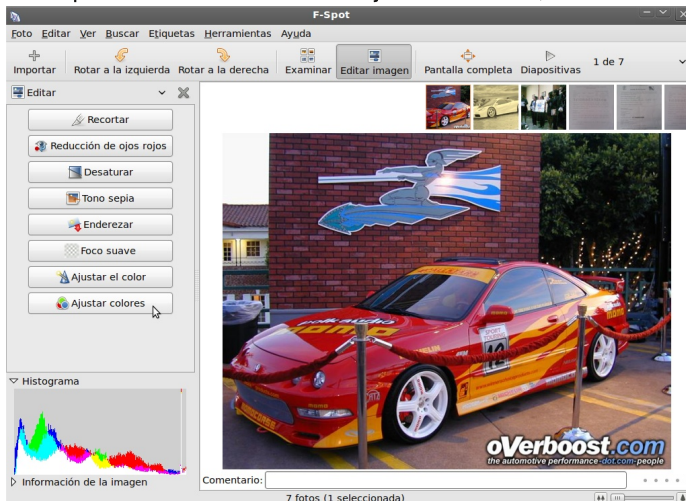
F-Spot

Foto Editar Ver Buscar Etiquetas Herramientas Ayuda

Importar
Rotar a la izquierda
Rotar a la derecha
Examinar
Editar imagen
Pantalla completa
Diapositivas
1 de 7

Editar

Recortar
Reducción de ojos rojos
Desaturar
Tono sepia
Enderezar
Foco suave
Ajustar el color
Ajustar colores

Histograma

Información de la imagen

Comentario:

7 fotos (1 seleccionada)

oVerboost.com
the automotive performance-dot.com-people